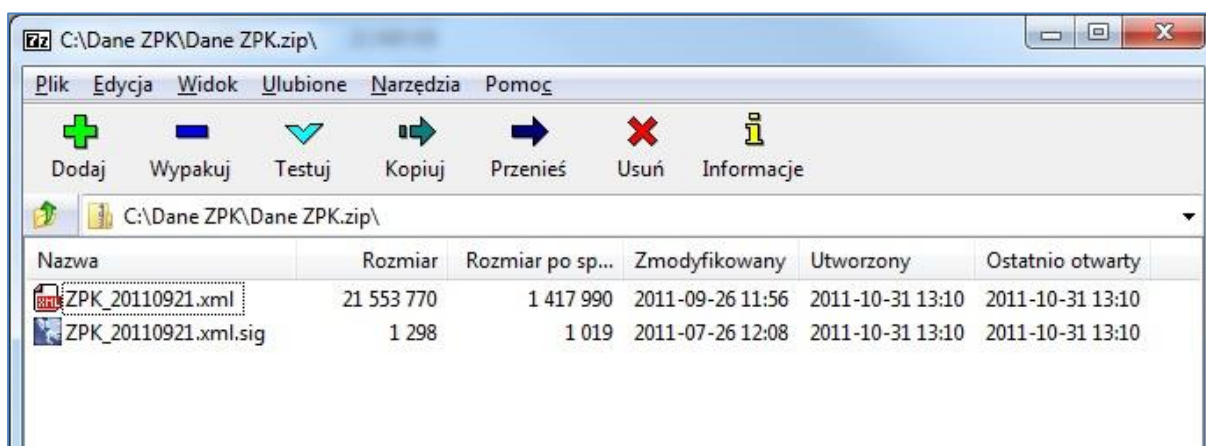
7z C:\Dane ZPK\Dane ZPK.zip\

Plik Edycja Widok Ulubione Narzędzia Pomoc

Dodaj Wypakuj Testuj Kopiuj Przenieś Usuń Informacje

C:\Dane ZPK\Dane ZPK.zip\

| Nazwa | Rozmiar | Rozmiar po sp... | Zmodyfikowany | Utworzony | Ostatnio otwarty |
|---|---|---|---|---|---|
| ZPK_20110921.xml | 21 553 770 | 1 417 990 | 2011-09-26 11:56 | 2011-10-31 13:10 | 2011-10-31 13:10 |
| ZPK_20110921.xml.sig | 1 298 | 1 019 | 2011-07-26 12:08 | 2011-10-31 13:10 | 2011-10-31 13:10 |